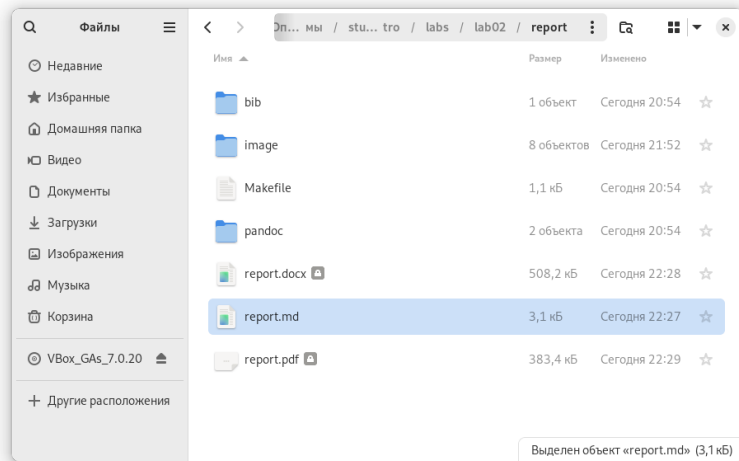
Файлы

Недавние
Избранные
Домашняя папка
Видео
Документы
Загрузки
Изображения
Музыка
Корзина
VBox_GAs_7.0.20
Другие расположения

Оп... мы / stu... tro / labs / lab02 / report

| Имя | Размер | Изменено |
|---|---|---|
| bib | 1 объект | Сегодня 20:54 |
| image | 8 объектов | Сегодня 21:52 |
| Makefile | 1,1 кБ | Сегодня 20:54 |
| pandoc | 2 объекта | Сегодня 20:54 |
| report.docx | 508,2 кБ | Сегодня 22:28 |
| report.md | 3,1 кБ | Сегодня 22:27 |
| report.pdf | 383,4 кБ | Сегодня 22:29 |

Выделен объект «report.md» (3,1 кБ)